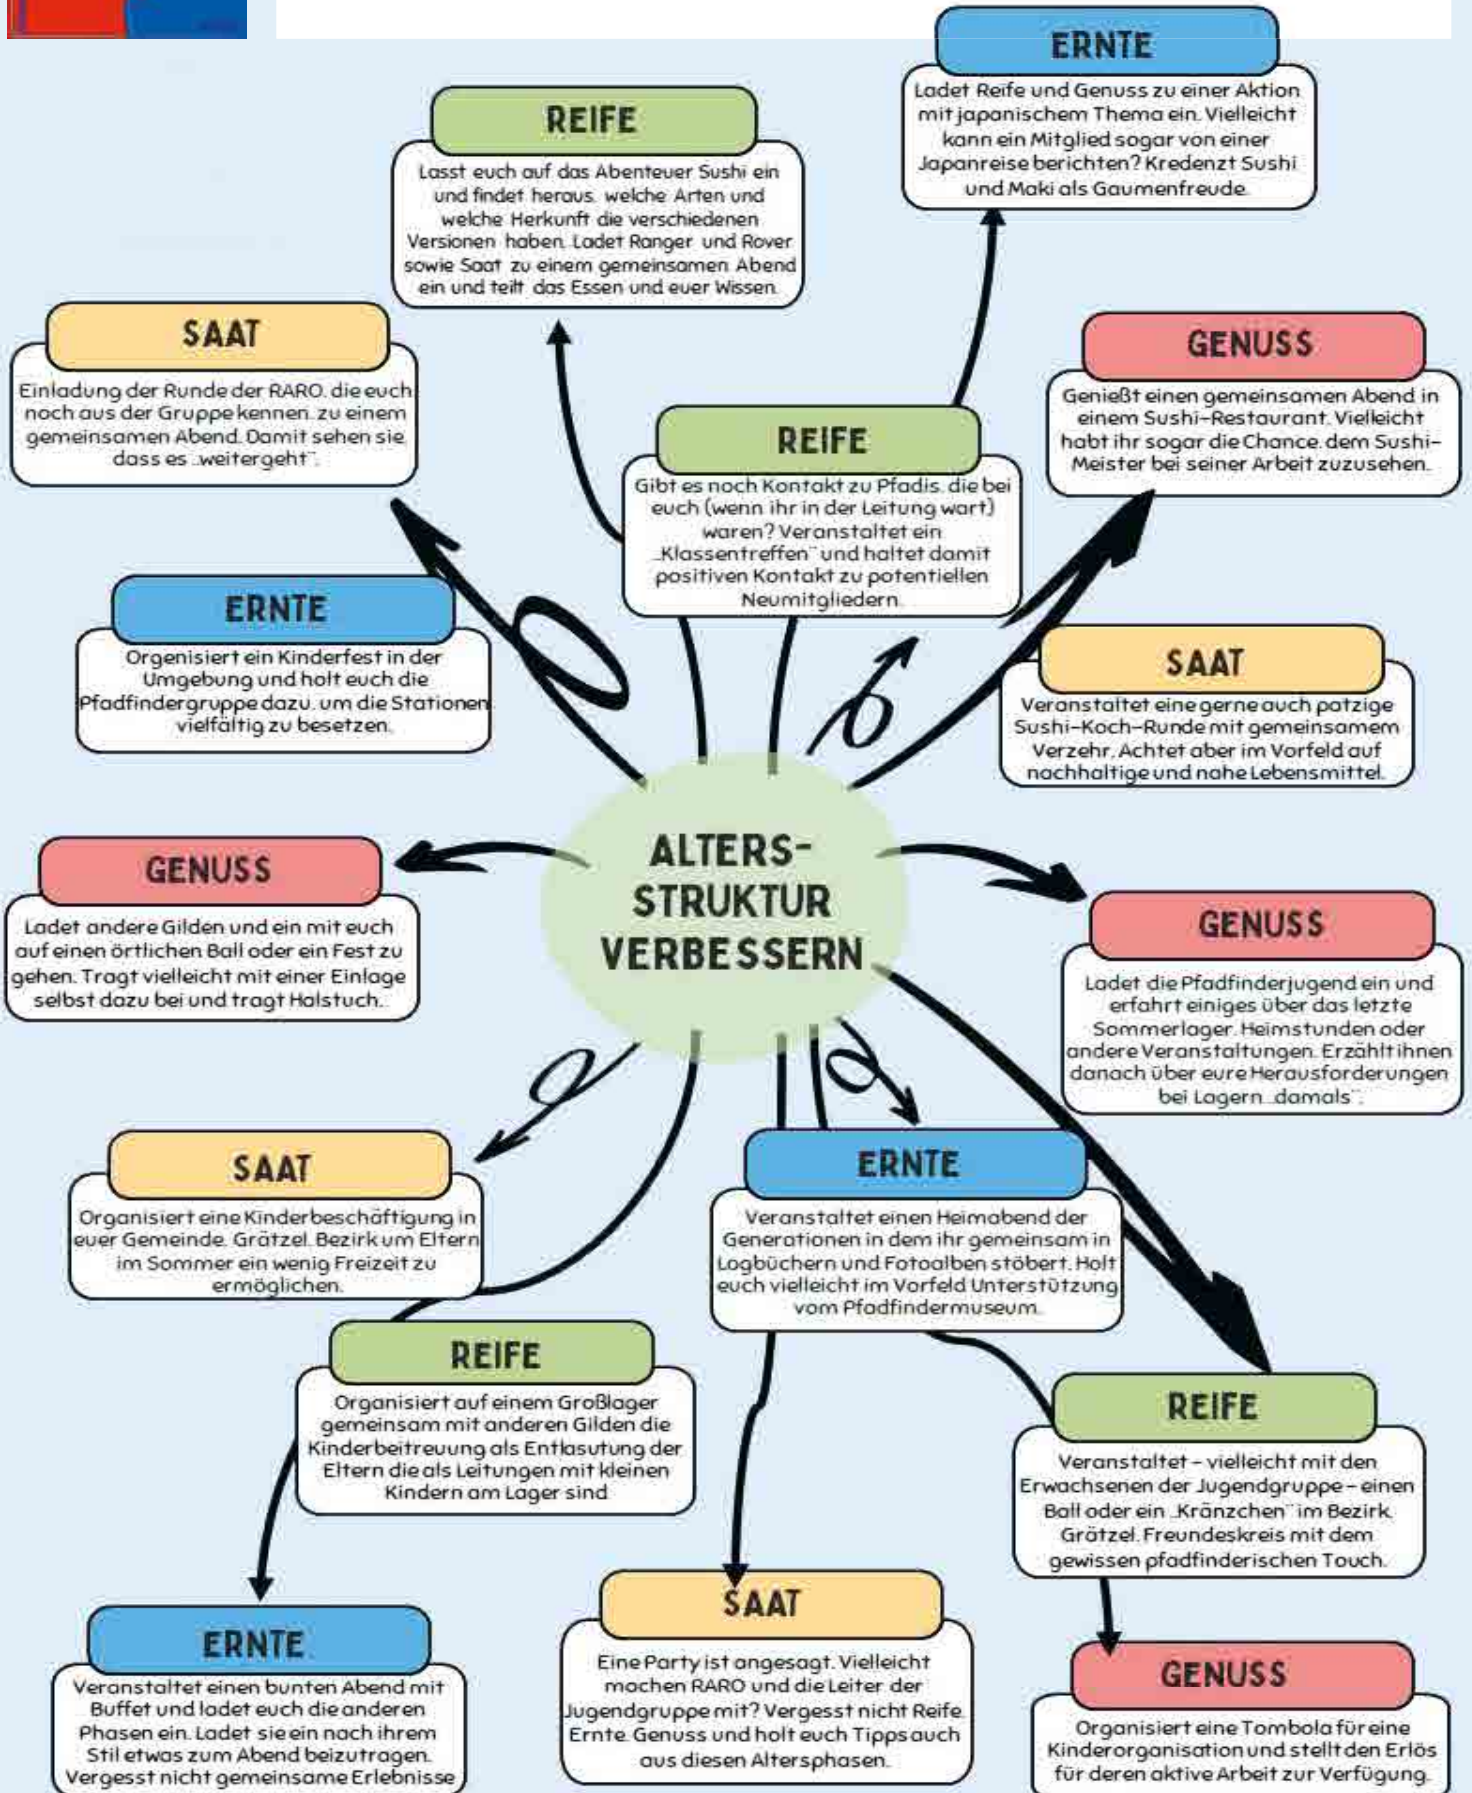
ALTERS-STRUKTUR VERBESSERN

REIFE
Lasst euch auf das Abenteuer Sushi ein und findet heraus, welche Arten und welche Herkunft die verschiedenen Versionen haben. Ladet Ranger und Rover sowie Saat zu einem gemeinsamen Abend ein und teilt das Essen und euer Wissen.

ERNTE
Ladet Reife und Genuss zu einer Aktion mit japanischem Thema ein. Vielleicht kann ein Mitglied sogar von einer Japanreise berichten? Kredenzt Sushi und Maki als Gaumenfreude.

SAAT
Einladung der Runde der RARO, die euch noch aus der Gruppe kennen, zu einem gemeinsamen Abend. Damit sehen sie, dass es „weitergeht".

GENUSS
Genießt einen gemeinsamen Abend in einem Sushi-Restaurant. Vielleicht habt ihr sogar die Chance, dem Sushi-Meister bei seiner Arbeit zuzusehen.

REIFE
Gibt es noch Kontakt zu Pfadis, die bei euch (wenn ihr in der Leitung wart) waren? Veranstaltet ein „Klassentreffen" und haltet damit positiven Kontakt zu potentiellen Neumitgliedern.

ERNTE
Orgenisiert ein Kinderfest in der Umgebung und holt euch die Pfadfindergruppe dazu, um die Stationen vielfältig zu besetzen.

SAAT
Veranstaltet eine gerne auch patzige Sushi-Koch-Runde mit gemeinsamem Verzehr. Achtet aber im Vorfeld auf nachhaltige und nahe Lebensmittel.

GENUSS
Ladet andere Gilden und ein mit euch auf einen örtlichen Ball oder ein Fest zu gehen. Tragt vielleicht mit einer Einlage selbst dazu bei und tragt Halstuch.

GENUSS
Ladet die Pfadfinderjugend ein und erfahrt einiges über das letzte Sommerlager, Heimstunden oder andere Veranstaltungen. Erzählt ihnen danach über eure Herausforderungen bei Lagern „damals".

SAAT
Organisiert eine Kinderbeschäftigung in euer Gemeinde, Grätzel, Bezirk um Eltern im Sommer ein wenig Freizeit zu ermöglichen.

ERNTE
Veranstaltet einen Heimabend der Generationen in dem ihr gemeinsam in Logbüchern und Fotoalben stöbert. Holt euch vielleicht im Vorfeld Unterstützung vom Pfadfindermuseum.

REIFE
Organisiert auf einem Großlager gemeinsam mit anderen Gilden die Kinderbeitreuung als Entlasutung der Eltern die als Leitungen mit kleinen Kindern am Lager sind.

REIFE
Veranstaltet – vielleicht mit den Erwachsenen der Jugendgruppe – einen Ball oder ein „Kränzchen" im Bezirk, Grätzel, Freundeskreis mit dem gewissen pfadfinderischen Touch.

ERNTE
Veranstaltet einen bunten Abend mit Buffet und ladet euch die anderen Phasen ein. Ladet sie ein nach ihrem Stil etwas zum Abend beizutragen. Vergesst nicht gemeinsame Erlebnisse

SAAT
Eine Party ist angesagt. Vielleicht machen RARO und die Leiter der Jugendgruppe mit? Vergesst nicht Reife, Ernte, Genuss und holt euch Tipps auch aus diesen Altersphasen.

GENUSS
Organisiert eine Tombola für eine Kinderorganisation und stellt den Erlös für deren aktive Arbeit zur Verfügung.